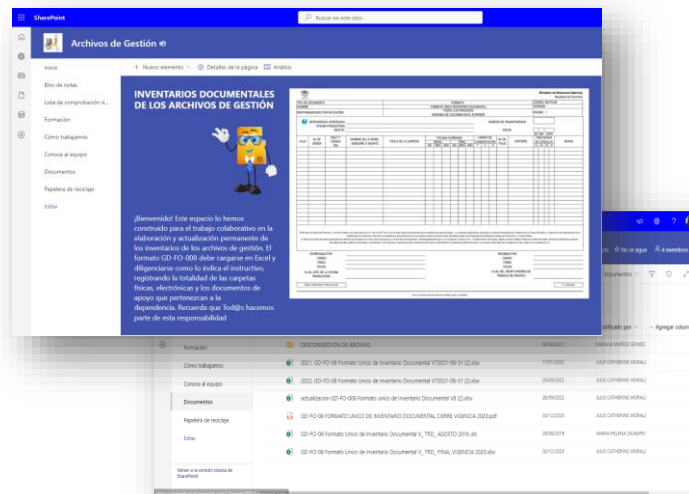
SharePoint

Buscar en este sitio

Archivos de Gestión

Inicio

Blos de notas

Lista de comprobación d...

Formación

Cómo trabajamos

Conoce al equipo

Documentos

Papelera de reciclaje

Editar

+ Nuevo elemento

Detalles de la página

Análisis

INVENTARIOS DOCUMENTALES DE LOS ARCHIVOS DE GESTIÓN

¡Bienvenido! Este espacio lo hemos construido para el trabajo colaborativo en la elaboración y actualización permanente de los inventarios de los archivos de gestión. El formato GD-FO-008 debe cargarse en Excel y diligenciarse como lo indica el instructivo, registrando la totalidad de las carpetas físicas, electrónicas y los documentos de apoyo que pertenezcan a la dependencia. Recuerda que Tod@s hacemos parte de esta responsabilidad

No se sigue

4 miembros

Documentos

Modificado por

+ Agregar columna

Formación

Cómo trabajamos

Conoce al equipo

Documentos

Papelera de reciclaje

Editar

Volver a la versión clásica de SharePoint

DESCONGESTIÓN DE ARCHIVO

2021. GD-FO-08 Formato Unico de Inventario Documental VT2021-06-31 (2).xlsx

2022. GD-FO-08 Formato Unico de Inventario Documental V8 2022-06-31 (2).xlsx

actualizacion GD-FO-008 Formato unico de Inventario Documental V8 (2).xlsx

GD-FO-08 FORMATO UNICO DE INVENTARIO DOCUMENTAL CIERRE VIGENCIA 2020.pdf

GD-FO-08 Formato Unico de Inventario Documental V_TRD_AGOSTO 2018.xls

GD-FO-08 Formato Unico de Inventario Documental V_TRD_FINAL VIGENCIA 2020.xlsx

17/01/2022

20/09/2022

28/09/2022

30/12/2020

28/08/2019

30/12/2020

JULIE CATHERINE MORALI

JULIE CATHERINE MORALI

JULIE CATHERINE MORALI

JULIE CATHERINE MORALI

MARIA HELENA OCAMPO

JULIE CATHERINE MORALI